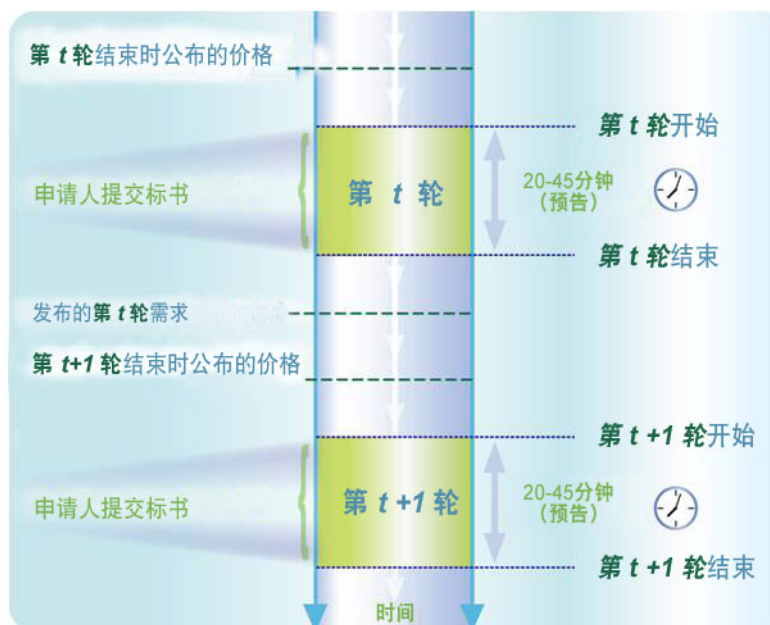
第 t 轮结束时公布的价格

第 t 轮开始

申请人提交标书

第 t 轮

20-45分钟
（预告）

第 t 轮结束

发布的第 t 轮需求

第 t+1 轮结束时公布的价格

第 t +1 轮开始

申请人提交标书

第 t +1 轮

20-45分钟
（预告）

第 t +1 轮结束

时间